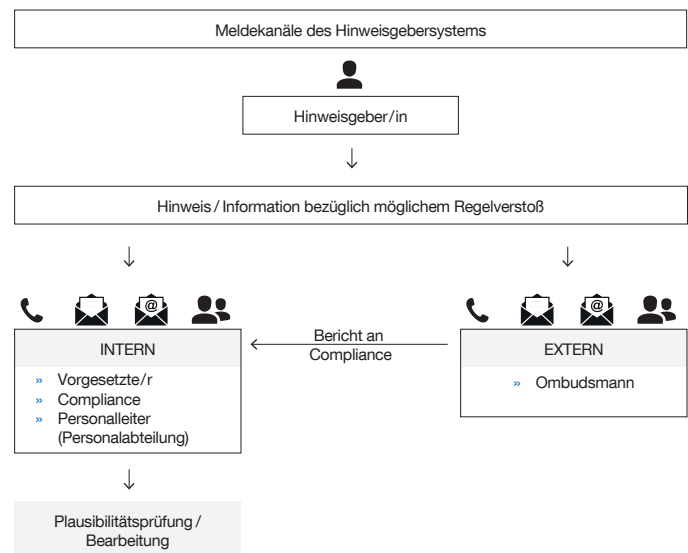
Meldekanäle des Hinweisgebersystems

Hinweisgeber/in

↓

Hinweis / Information bezüglich möglichem Regelverstoß

↓

↓

INTERN

» Vorgesetzte/r
» Compliance
» Personalleiter (Personalabteilung)

Bericht an Compliance

EXTERN

» Ombudsmann

↓

Plausibilitätsprüfung / Bearbeitung